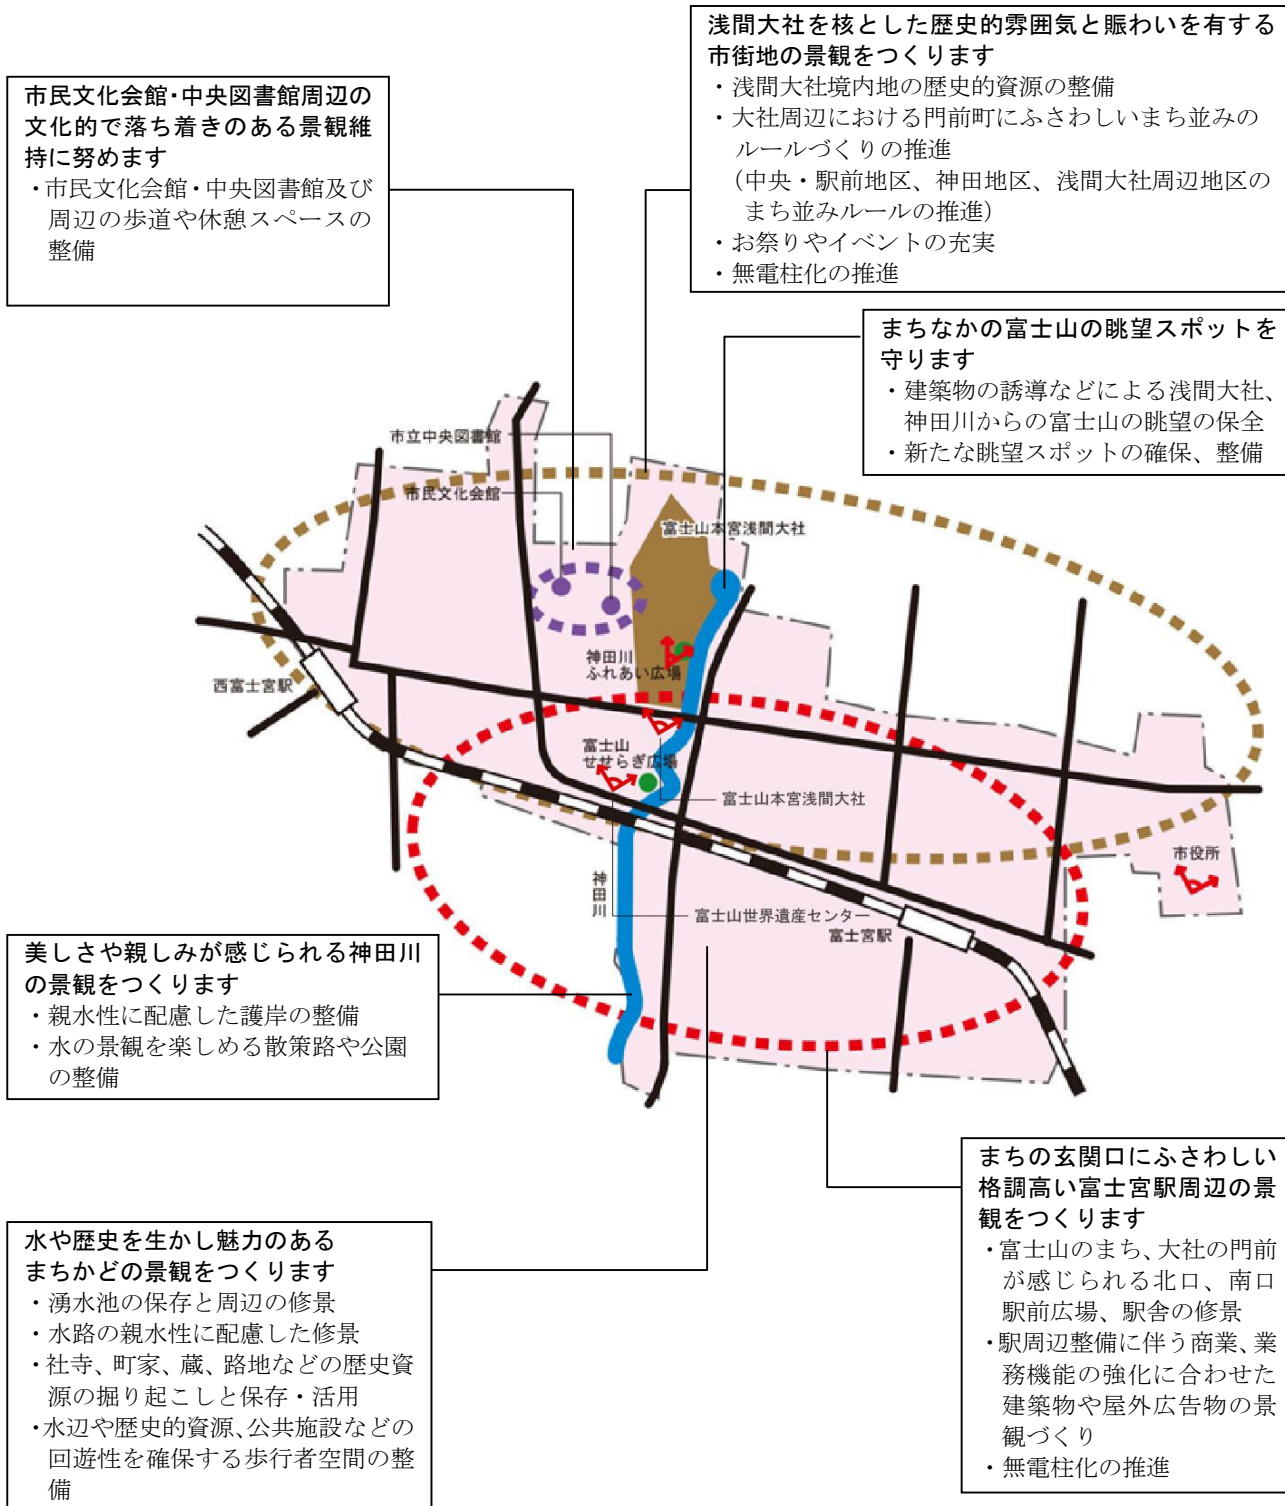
浅間大社を核とした歴史的雰囲気と賑わいを有する市街地の景観をつくります
・浅間大社境内地の歴史的資源の整備
・大社周辺における門前町にふさわしいまち並みのルールづくりの推進
（中央・駅前地区、神田地区、浅間大社周辺地区のまち並みルールの推進）
・お祭りやイベントの充実
・無電柱化の推進

市民文化会館・中央図書館周辺の文化的で落ち着きのある景観維持に努めます
・市民文化会館・中央図書館及び周辺の歩道や休憩スペースの整備

まちなかの富士山の眺望スポットを守ります
・建築物の誘導などによる浅間大社、神田川からの富士山の眺望の保全
・新たな眺望スポットの確保、整備

市立中央図書館
市民文化会館
富士山本宮浅間大社
神田川ふれあい広場
西富士宮駅
富士山せせらぎ広場
富士山本宮浅間大社
市役所
神田川
富士山世界遺産センター
富士宮駅

美しさや親しみが感じられる神田川の景観をつくります
・親水性に配慮した護岸の整備
・水の景観を楽しめる散策路や公園の整備

まちの玄関口にふさわしい格調高い富士宮駅周辺の景観をつくります
・富士山のまち、大社の門前が感じられる北口、南口駅前広場、駅舎の修景
・駅周辺整備に伴う商業、業務機能の強化に合わせた建築物や屋外広告物の景観づくり
・無電柱化の推進

水や歴史を生かし魅力のあるまちかどの景観をつくります
・湧水池の保存と周辺の修景
・水路の親水性に配慮した修景
・社寺、町家、蔵、路地などの歴史資源の掘り起こしと保存・活用
・水辺や歴史的資源、公共施設などの回遊性を確保する歩行者空間の整備